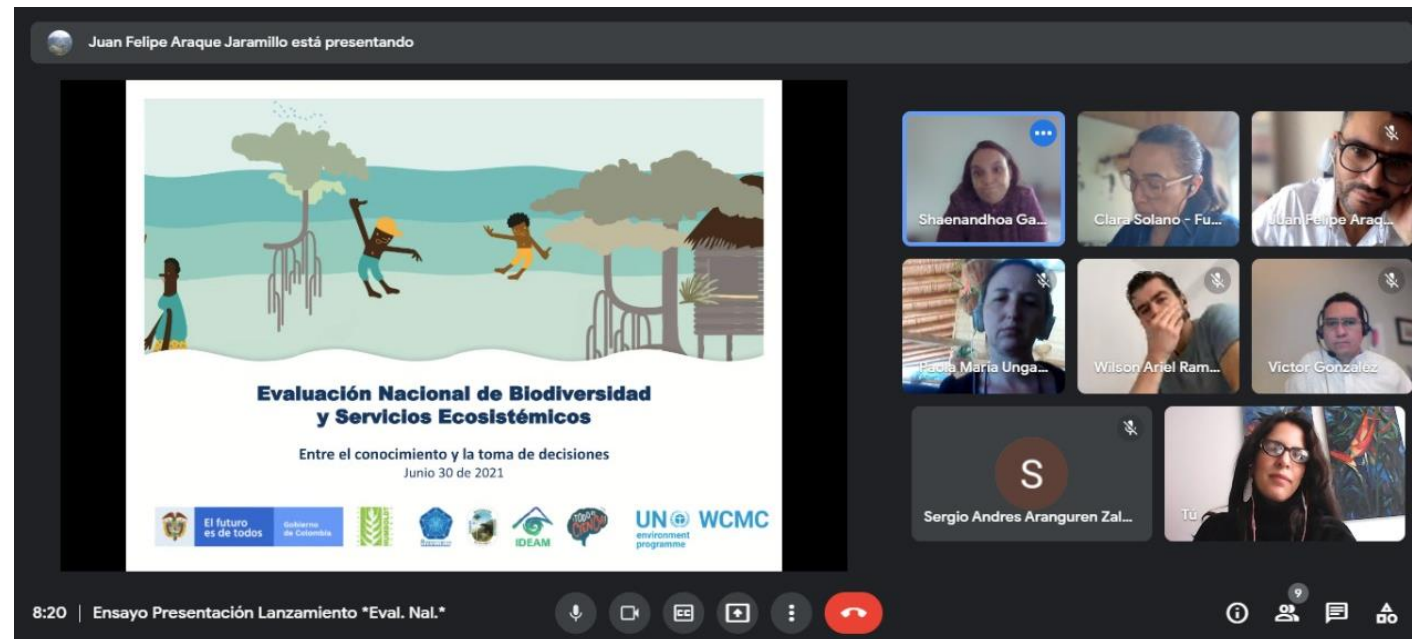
Juan Felipe Araque Jaramillo está presentando

Evaluación Nacional de Biodiversidad y Servicios Ecosistémicos

Entre el conocimiento y la toma de decisiones
Junio 30 de 2021

El futuro es de todos
Gobierno de Colombia

IDEAM

Todo es Ciencia

UN environment programme

WCMC

Shaenandhoa Ga...

Clara Solano - Fu...

Juan Felipe Araq...

Paola María Unga...

Wilson Ariel Ram...

Victor Gonzalez

S

Sergio Andres Aranguren Zal...

Tú

8:20 | Ensayo Presentación Lanzamiento *Eval. Nal.*

9